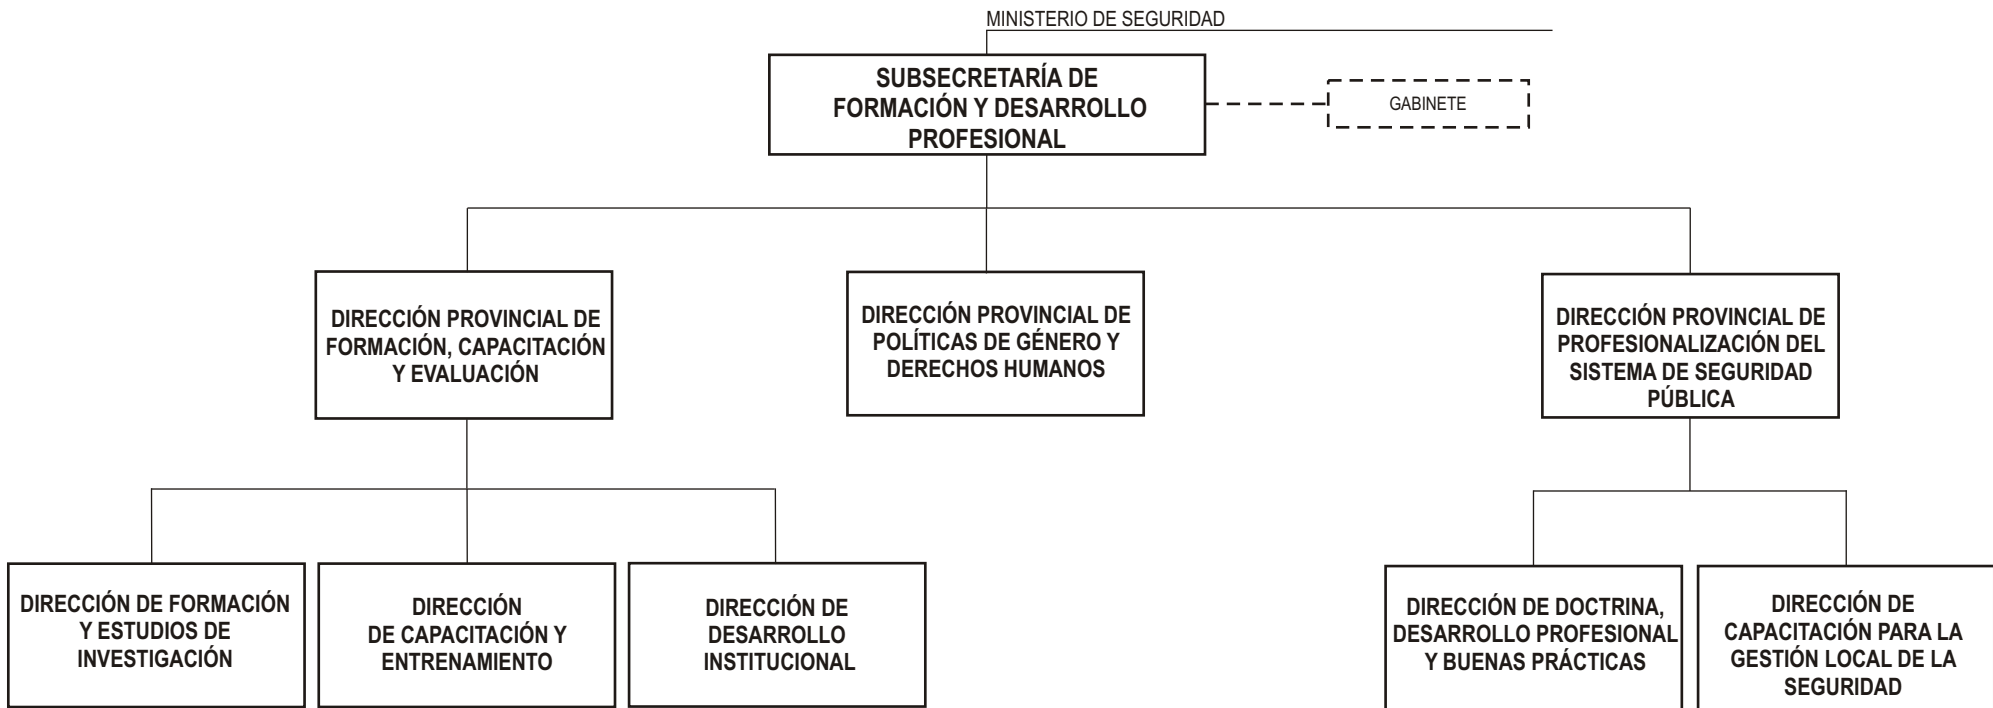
MINISTERIO DE SEGURIDAD

SUBSECRETARÍA DE FORMACIÓN Y DESARROLLO PROFESIONAL

GABINETE

DIRECCIÓN PROVINCIAL DE FORMACIÓN, CAPACITACIÓN Y EVALUACIÓN

DIRECCIÓN PROVINCIAL DE POLÍTICAS DE GÉNERO Y DERECHOS HUMANOS

DIRECCIÓN PROVINCIAL DE PROFESIONALIZACIÓN DEL SISTEMA DE SEGURIDAD PÚBLICA

DIRECCIÓN DE FORMACIÓN Y ESTUDIOS DE INVESTIGACIÓN

DIRECCIÓN DE CAPACITACIÓN Y ENTRENAMIENTO

DIRECCIÓN DE DESARROLLO INSTITUCIONAL

DIRECCIÓN DE DOCTRINA, DESARROLLO PROFESIONAL Y BUENAS PRÁCTICAS

DIRECCIÓN DE CAPACITACIÓN PARA LA GESTIÓN LOCAL DE LA SEGURIDAD